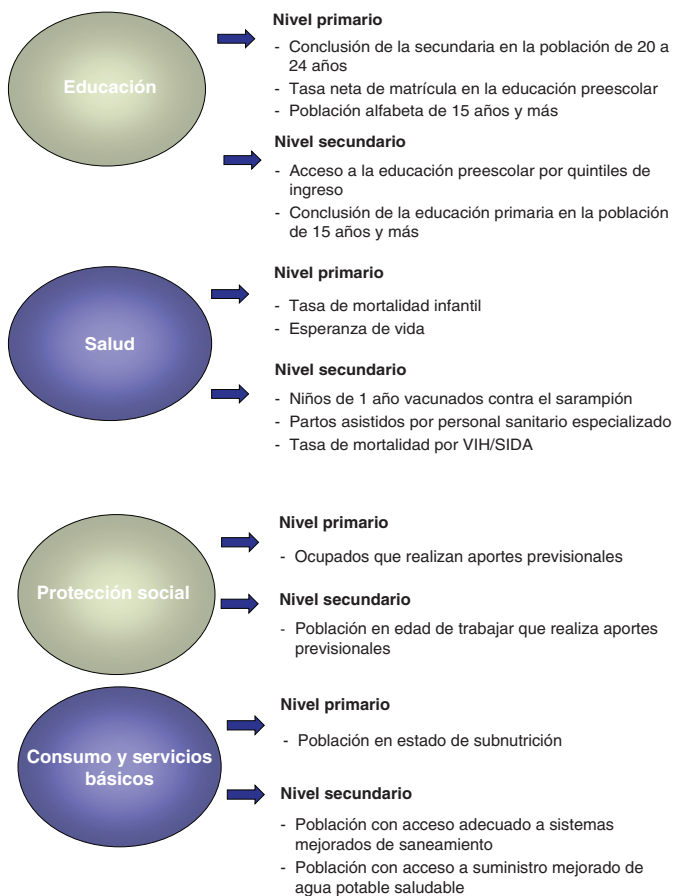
Educación

Nivel primario
- Conclusión de la secundaria en la población de 20 a 24 años
- Tasa neta de matrícula en la educación preescolar
- Población alfabeta de 15 años y más

Nivel secundario
- Acceso a la educación preescolar por quintiles de ingreso
- Conclusión de la educación primaria en la población de 15 años y más

Salud

Nivel primario
- Tasa de mortalidad infantil
- Esperanza de vida

Nivel secundario
- Niños de 1 año vacunados contra el sarampión
- Partos asistidos por personal sanitario especializado
- Tasa de mortalidad por VIH/SIDA

Protección social

Nivel primario
- Ocupados que realizan aportes previsionales

Nivel secundario
- Población en edad de trabajar que realiza aportes previsionales

Consumo y servicios básicos

Nivel primario
- Población en estado de subnutrición

Nivel secundario
- Población con acceso adecuado a sistemas mejorados de saneamiento
- Población con acceso a suministro mejorado de agua potable saludable